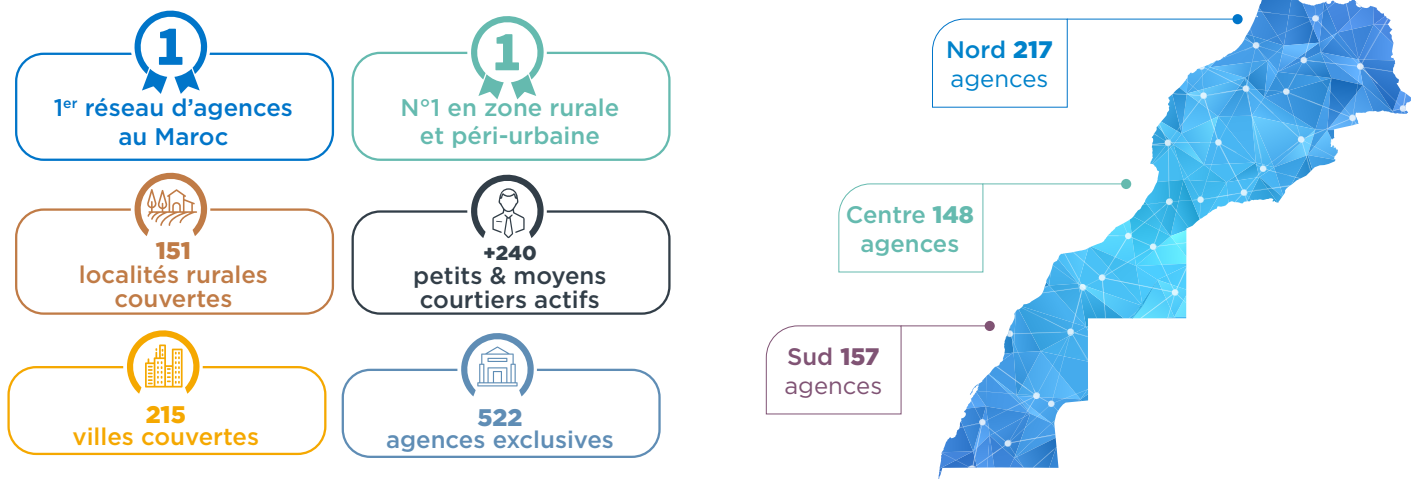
1

1$^{er}$ réseau d'agences au Maroc

1

N°1 en zone rurale et péri-urbaine

151
localités rurales couvertes

+240
petits & moyens courtiers actifs

215
villes couvertes

522
agences exclusives

Nord 217
agences

Centre 148
agences

Sud 157
agences